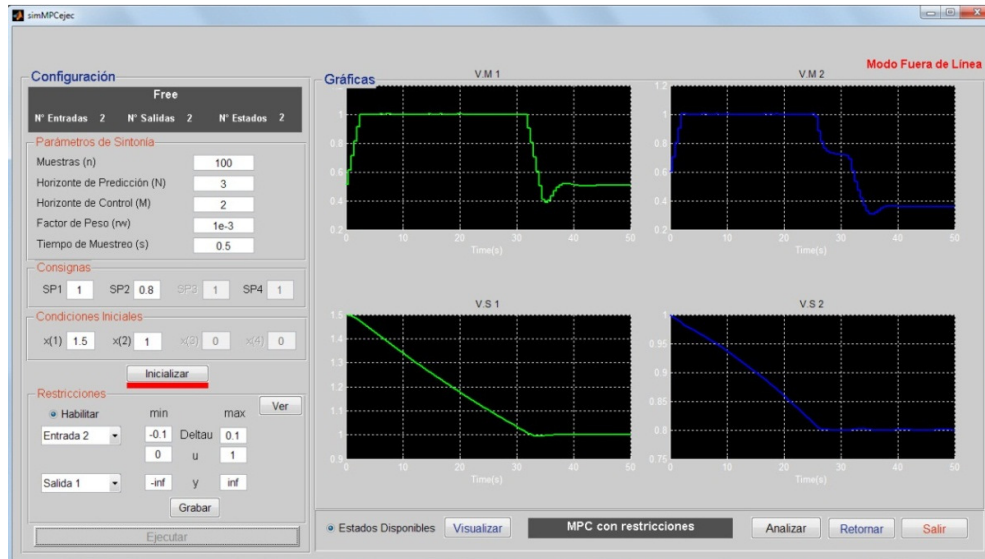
simMPCejec

Modo Fuera de Línea

Configuración

Free

Nº Entradas 2 Nº Salidas 2 Nº Estados 2

Parámetros de Sintonía

Muestras (n) 100

Horizonte de Predicción (N) 3

Horizonte de Control (M) 2

Factor de Peso (rw) 1e-3

Tiempo de Muestreo (s) 0.5

Consignas

SP1 1 SP2 0.8 SP3 1 SP4 1

Condiciones Iniciales

x(1) 1.5 x(2) 1 x(3) 0 x(4) 0

Inicializar

Restricciones

Habilitar min max Ver

Entrada 2 -0.1 Deltau 0.1

0 u 1

Salida 1 -inf y inf

Grabar

Ejecutar

Gráficas

V.M 1

V.M 2

V.S 1

V.S 2

Time(s)

Time(s)

Time(s)

Time(s)

0 10 20 30 40 50

Estados Disponibles Visualizar MPC con restricciones Analizar Retornar Salir